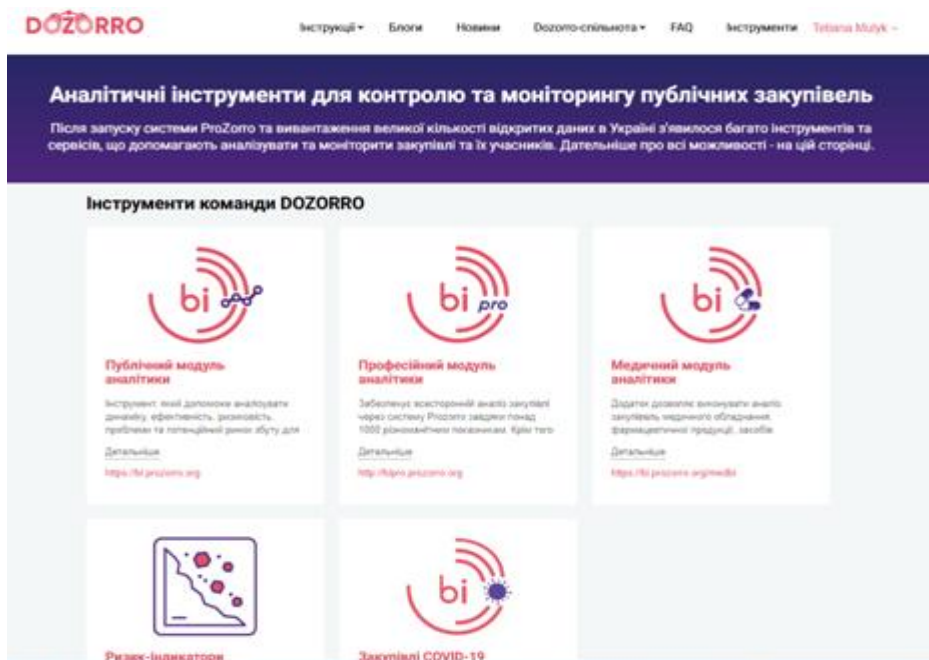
DOZORRO

Інструкції ▾ Блоги Новини Dozorro-спільнота ▾ FAQ Інструменти Tetiana Mulyk ▾

Аналітичні інструменти для контролю та моніторингу публічних закупівель

Після запуску системи ProZorro та вивантаження великої кількості відкритих даних в Україні з'явилося багато інструментів та сервісів, що допомагають аналізувати та моніторити закупівлі та їх учасників. Детальніше про всі можливості - на цій сторінці.

Інструменти команди DOZORRO

bi

Публічний модуль аналітики

Інструмент, який допомагає аналізувати динаміку, ефективність, різноманітність, проблеми та потенційний ринок збуту для

Детальніше

https://bi.prozorro.org

bi pro

Професійний модуль аналітики

Забезпечує всесторонній аналіз закупівлі через систему Prozorro завдяки понад 1000 різноманітних показників. Крім того

Детальніше

http://bipro.prozorro.org

bi

Медичний модуль аналітики

Додаток дозволяє виконувати аналіз закупівель медичного обладнання, фармацевтичної продукції, засобів

Детальніше

https://bi.prozorro.org/medbi

Ризик-індикатори

bi

Закупівлі COVID-19